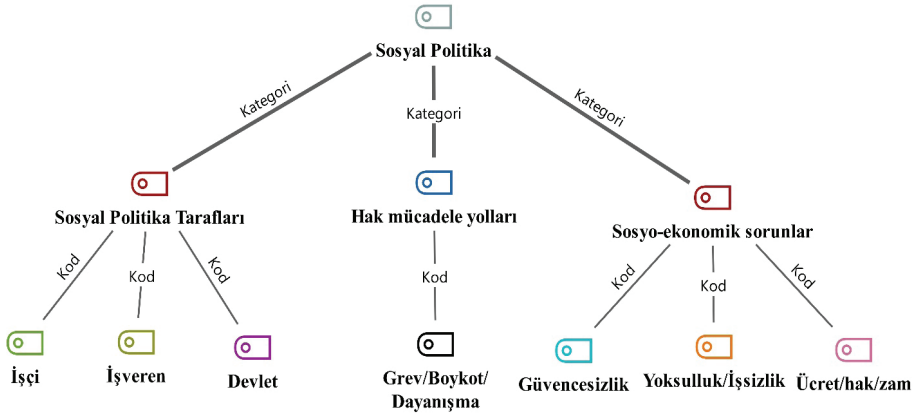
Sosyal Politika

Kategori
Kategori
Kategori

Sosyal Politika Tarafları
Hak mücadele yolları
Sosyo-ekonomik sorunlar

Kod
Kod
Kod
Kod
Kod
Kod
Kod

İşçi
İşveren
Devlet
Grev/Boykot/ Dayanışma
Güvencesizlik
Yoksulluk/İşsizlik
Ücret/hak/zam